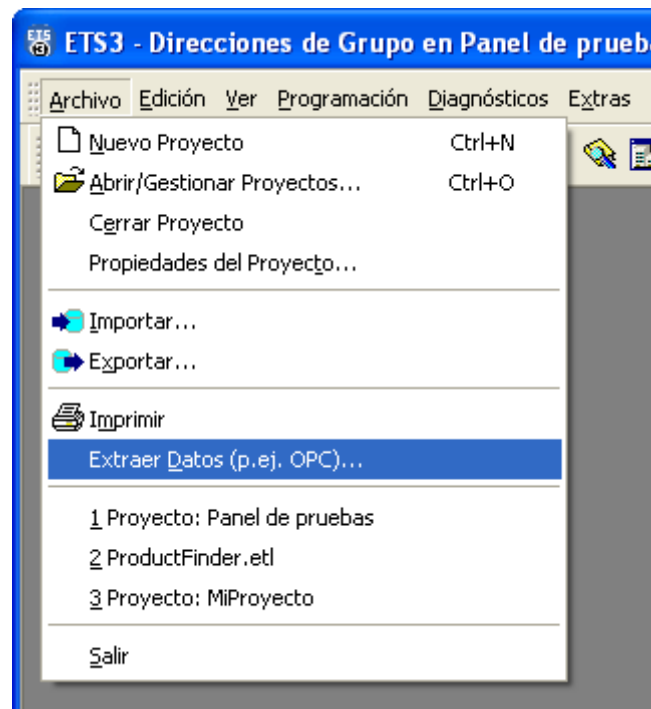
ETS3 - Direcciones de Grupo en Panel de prueb

Archivo Edición Ver Programación Diagnósticos Extras

Nuevo Proyecto Ctrl+N
Abrir/Gestionar Proyectos... Ctrl+O
Cerrar Proyecto
Propiedades del Proyecto...

Importar...
Exportar...

Imprimir
Extraer Datos (p.ej. OPC)...

1 Proyecto: Panel de pruebas
2 ProductFinder.etl
3 Proyecto: MiProyecto

Salir